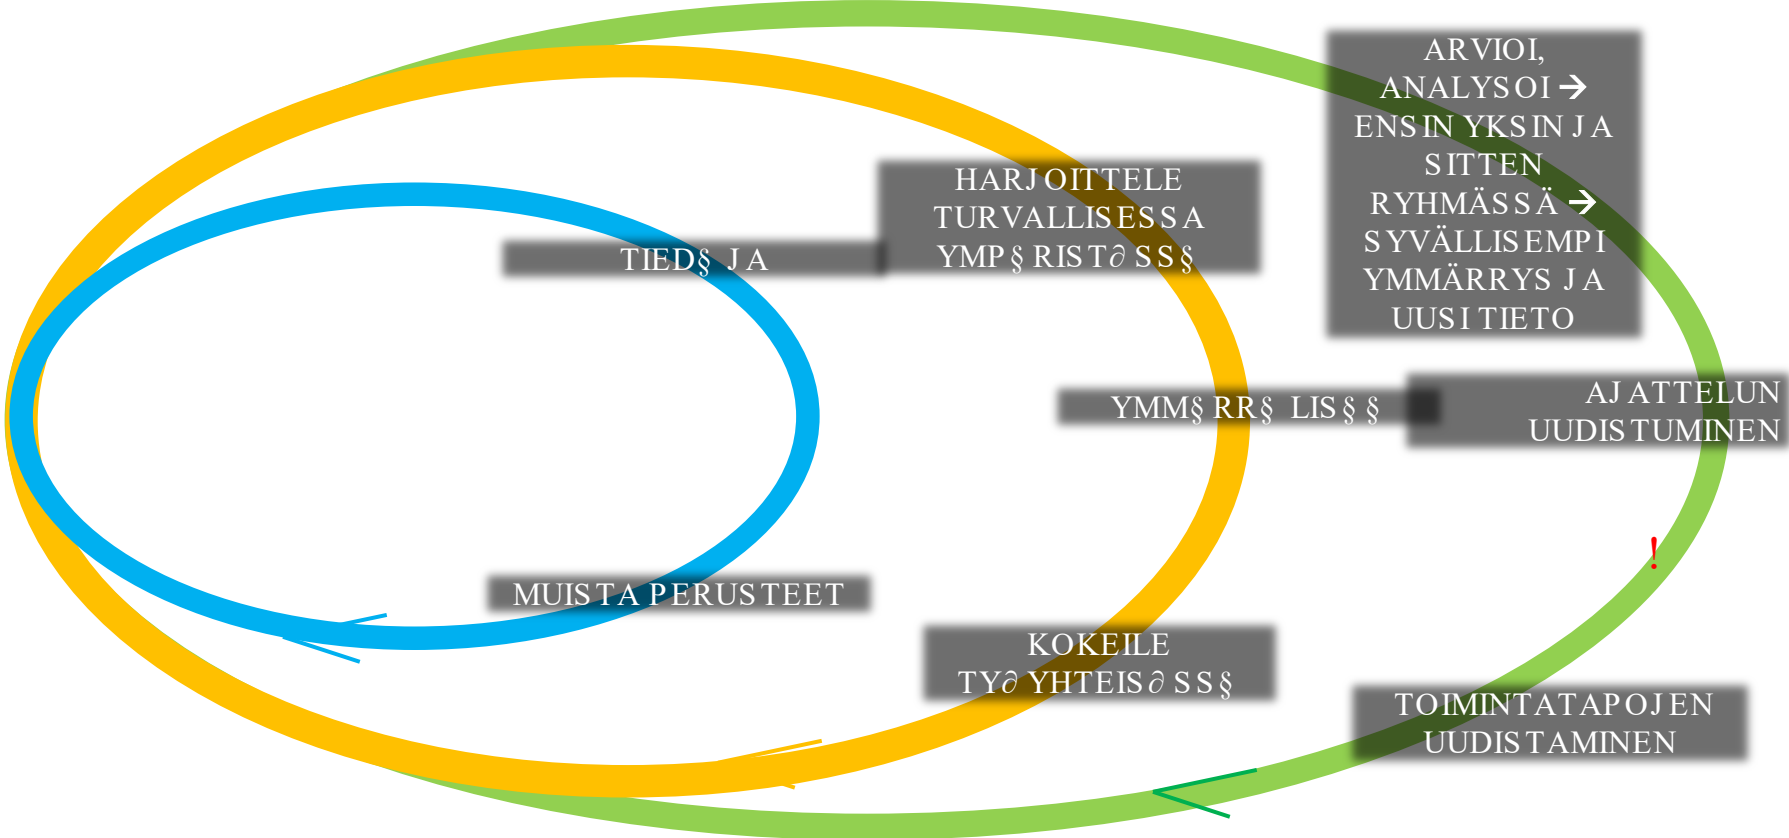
ARVIOI, ANALYSOI → ENSIN YKSIN JA SITTEN RYHMÄSSÄ → SYVÄLLISEMPI YMMÄRRYS JA UUSI TIETO

HARJOITTELE TURVALLISESSA YMP§RIST∂SS§

TIED§ JA

YMM§RR§ LIS§§

AJATTELUN UUDISTUMINEN

!

MUISTA PERUSTEET

KOKEILE TY∂ YHTEIS∂SS§

TOIMINTATAPOJEN UUDISTAMINEN